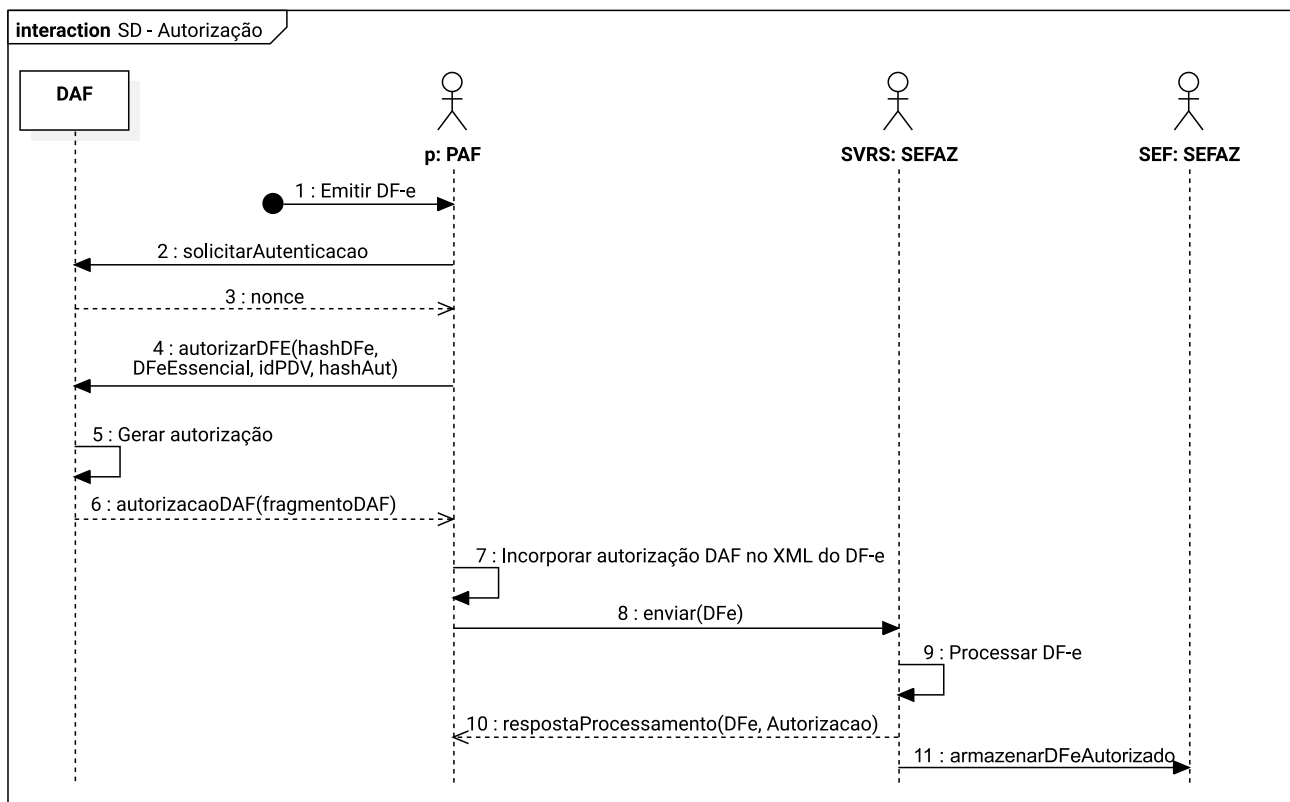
interaction SD - Autorização

DAF

p: PAF

SVRS: SEFAZ

SEF: SEFAZ

1 : Emitir DF-e

2 : solicitarAutenticacao

3 : nonce

4 : autorizarDFE(hashDFe, DFeEssencial, idPDV, hashAut)

5 : Gerar autorização

6 : autorizacaoDAF(fragmentoDAF)

7 : Incorporar autorização DAF no XML do DF-e

8 : enviar(DFe)

9 : Processar DF-e

10 : respostaProcessamento(DFe, Autorizacao)

11 : armazenarDFeAutorizado